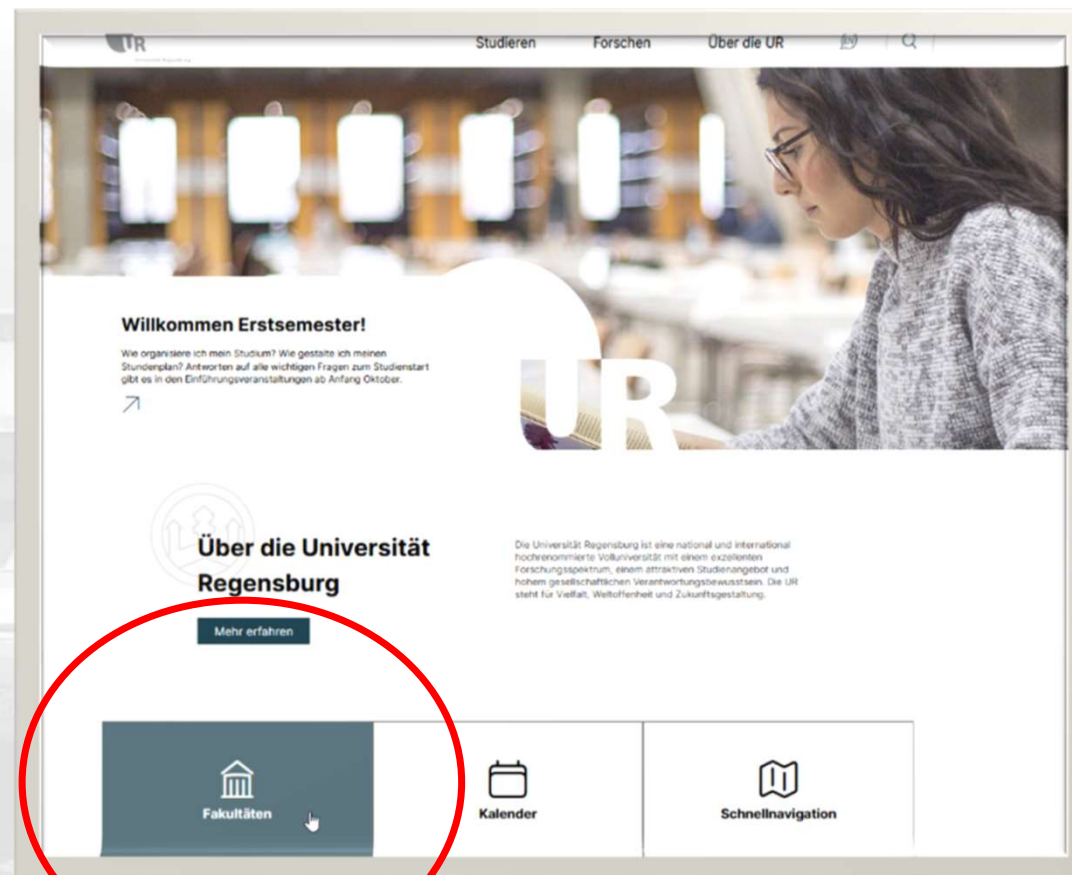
UR

Studieren Forschen Über die UR

Willkommen Erstsemester!

Wie organisiere ich mein Studium? Wie gestalte ich meinen Stundenplan? Antworten auf alle wichtigen Fragen zum Studienstart gibt es in den Einführungsveranstaltungen ab Anfang Oktober.

↗

UR

Über die Universität Regensburg

Die Universität Regensburg ist eine national und international hochrenommierte Volluniversität mit einem exzellenten Forschungsspektrum, einem attraktiven Studienangebot und hohem gesellschaftlichen Verantwortungsbewusstsein. Die UR steht für Vielfalt, Weltoffenheit und Zukunftsgestaltung.

Mehr erfahren

Fakultäten

Kalender

Schnellnavigation